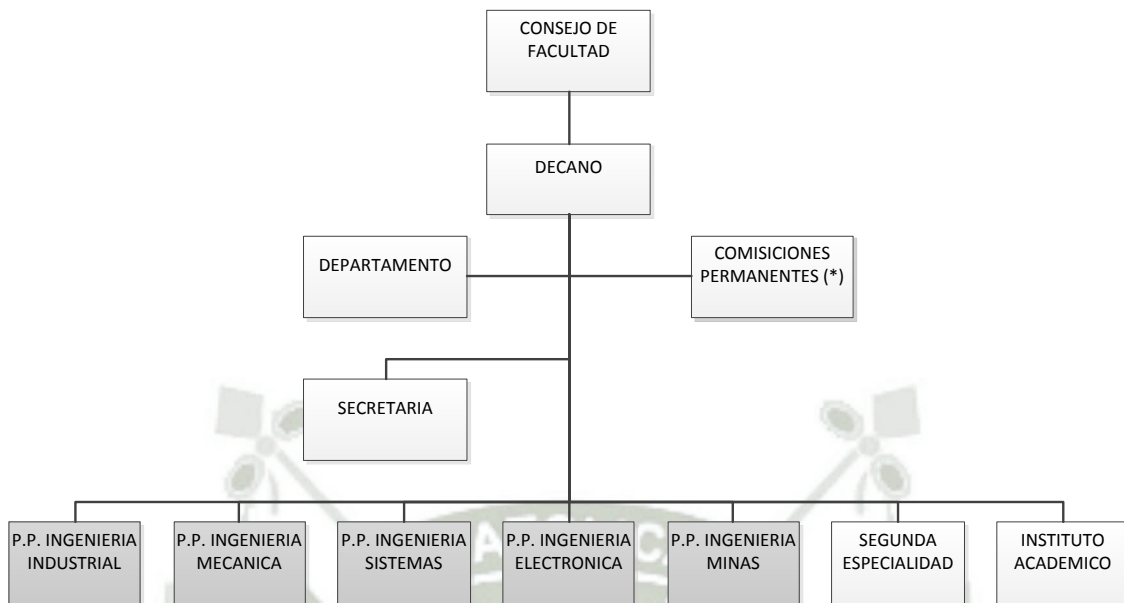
CONSEJO DE FACULTAD

DECANO

DEPARTAMENTO

COMISIONES PERMANENTES (*)

SECRETARIA

P.P. INGENIERIA INDUSTRIAL

P.P. INGENIERIA MECANICA

P.P. INGENIERIA SISTEMAS

P.P. INGENIERIA ELECTRONICA

P.P. INGENIERIA MINAS

SEGUNDA ESPECIALIDAD

INSTITUTO ACADEMICO